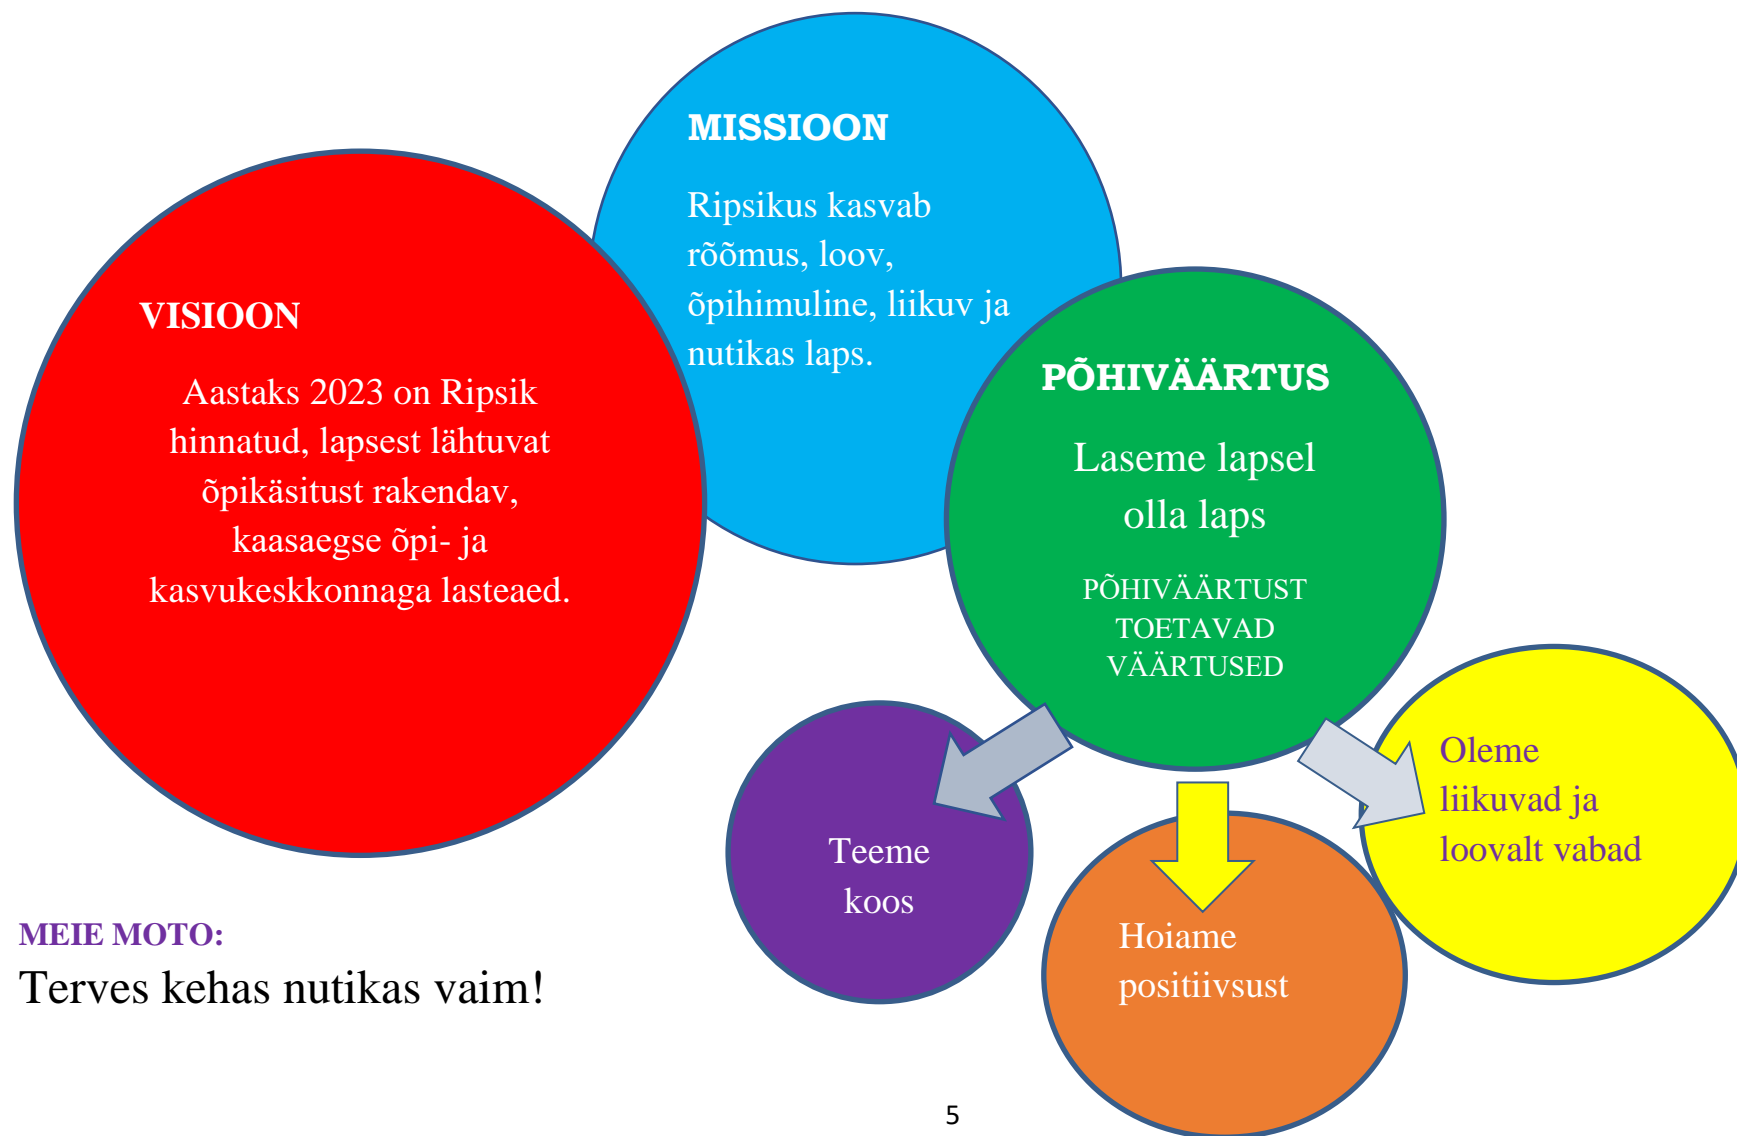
MISSIOON

Ripsikus kasvab rõõmus, loov, õpihimuline, liikuv ja nutikas laps.

VISIOON

Aastaks 2023 on Ripsik hinnatud, lapsest lähtuvat õpikäsitust rakendav, kaasaegse õpi- ja kasvukeskkonnaga lasteaed.

PÕHIVÄÄRTUS

Laseme lapsel olla laps

PÕHIVÄÄRTUST TOETAVAD VÄÄRTUSED

Teeme koos

Hoiame positiivsust

Oleme liikuvad ja loovalt vabad

MEIE MOTO:

Terves kehas nutikas vaim!

5